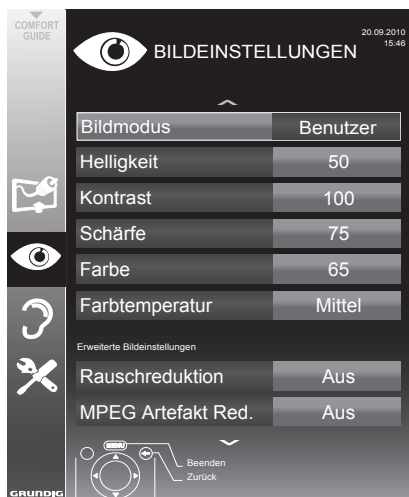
COMFORT GUIDE

BILDEINSTELLUNGEN

20.09.2010
15:46

| Bildmodus | Benutzer |
|---|---|
| Helligkeit | 50 |
| Kontrast | 100 |
| Schärfe | 75 |
| Farbe | 65 |
| Farbtemperatur | Mittel |

Erweiterte Bildeinstellungen

| Rauschreduktion | Aus |
|---|---|
| MPEG Artefakt Red. | Aus |

MENU
Beenden
Zurück

GRUNDIG